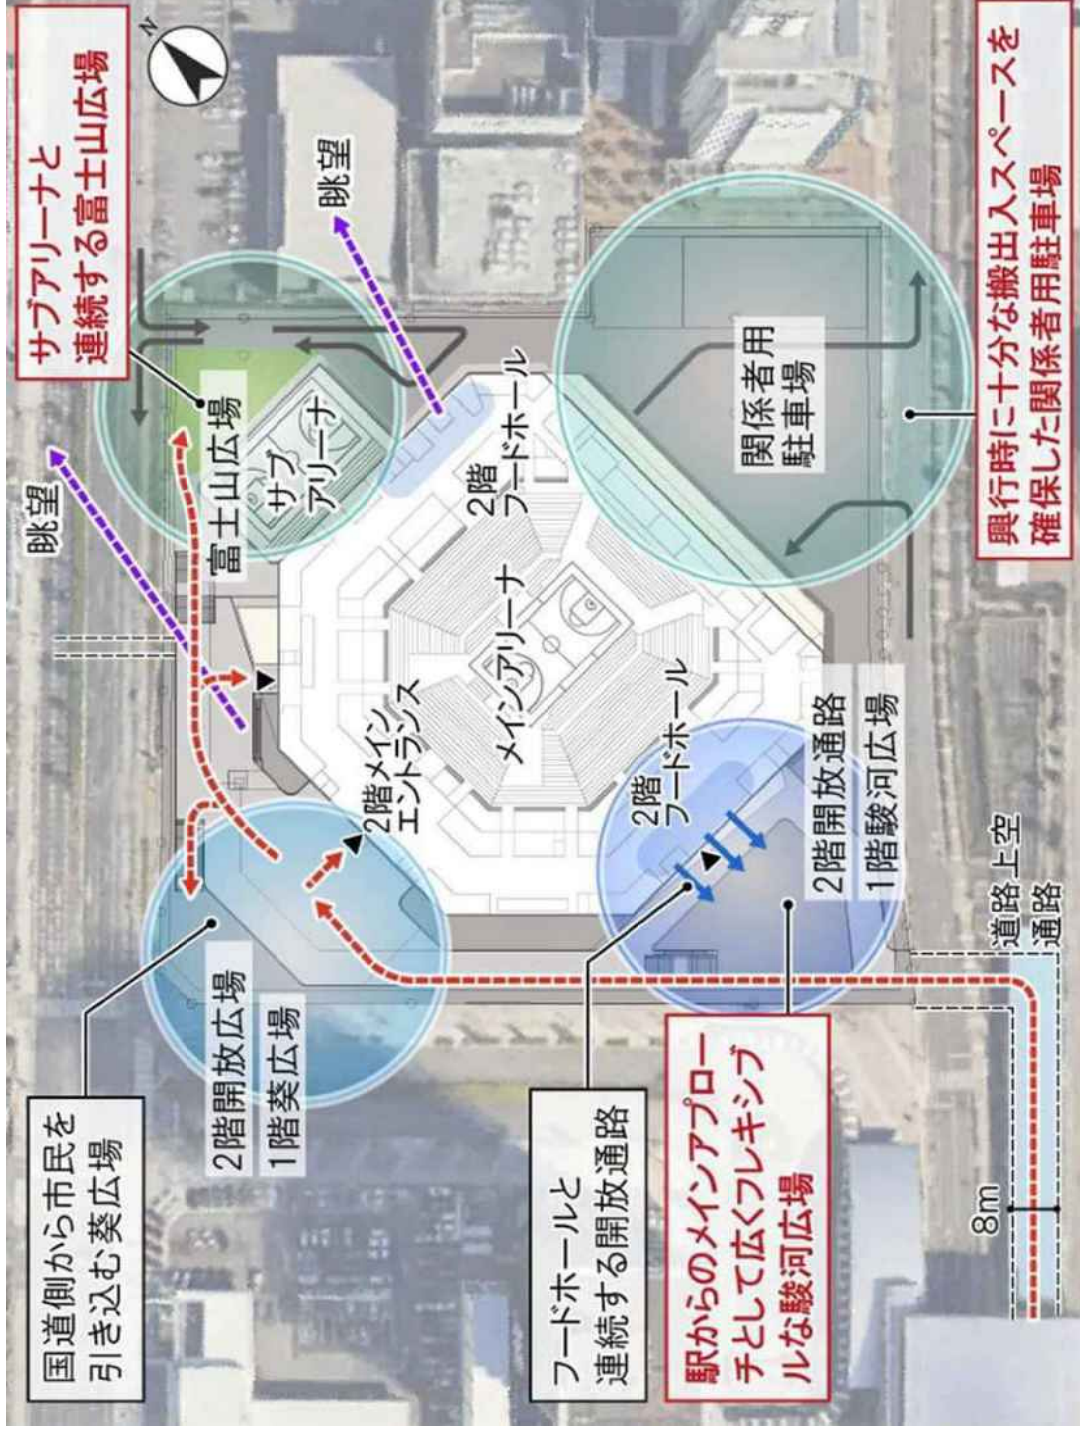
サブアリーナと
連続する富士山広場

N

眺望

眺望

富士山広場

サブ
アリーナ

2階
フードホール

関係者用
駐車場

興行時に十分な搬出入スペースを
確保した関係者用駐車場

メインアリーナ

2階メイン
エントランス

2階
フードホール

2階開放通路
1階駿河広場

道路上空
通路

2階開放広場
1階葵広場

国道側から市民を
引き込む葵広場

フードホールと
連続する開放通路

駅からのメインアプローチとして広くフレキシブルな駿河広場

8m